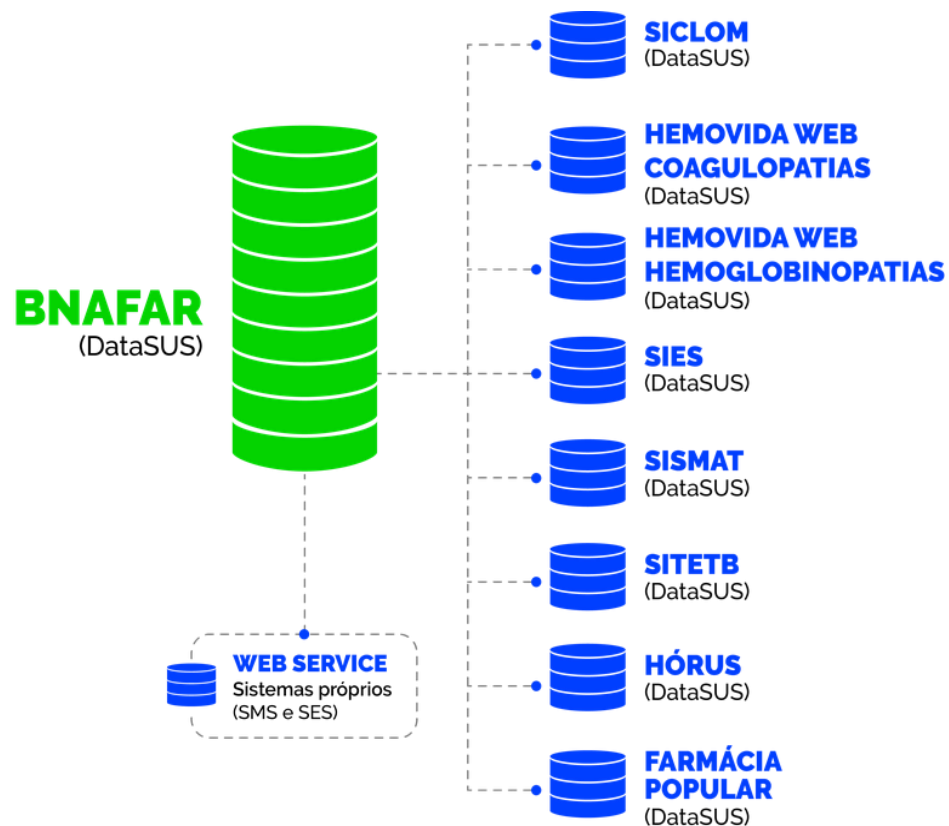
BNAFAR
(DataSUS)

SICLOM
(DataSUS)

HEMOVIDA WEB COAGULOPATIAS
(DataSUS)

HEMOVIDA WEB HEMOGLOBINOPATIAS
(DataSUS)

SIES
(DataSUS)

SISMAT
(DataSUS)

SITETB
(DataSUS)

HÓRUS
(DataSUS)

FARMÁCIA POPULAR
(DataSUS)

WEB SERVICE
Sistemas próprios
(SMS e SES)